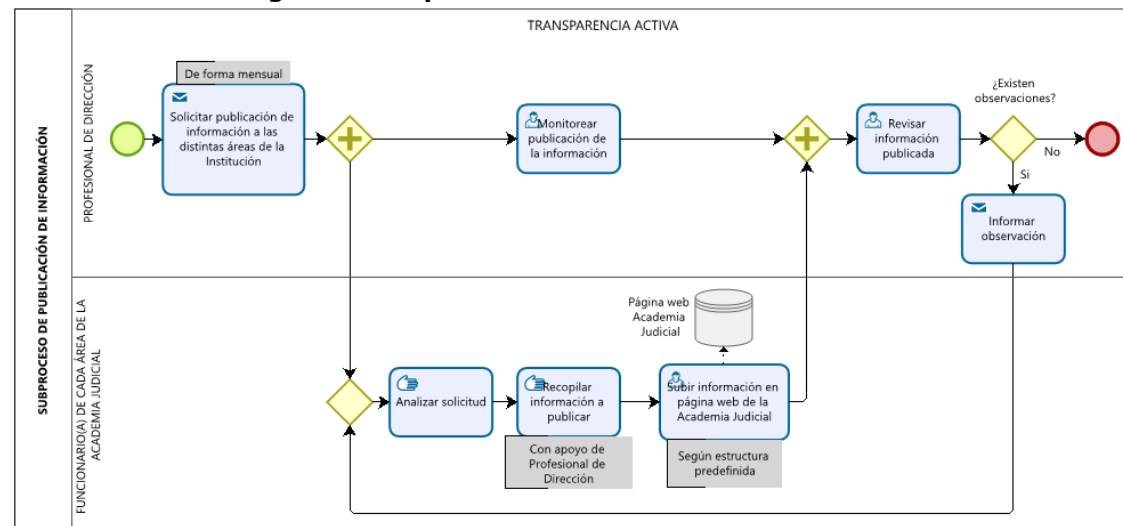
TRANSPARENCIA ACTIVA

SUBPROCESO DE PUBLICACIÓN DE INFORMACIÓN

PROFESIONAL DE DIRECCIÓN

De forma mensual

Solicitar publicación de información a las distintas áreas de la Institución

Monitorear publicación de la información

Revisar información publicada

¿Existen observaciones?

No

Si

Informar observación

FUNCIONARIO(A) DE CADA ÁREA DE LA ACADEMIA JUDICIAL

Página web Academia Judicial

Analizar solicitud

Recopilar información a publicar

Con apoyo de Profesional de Dirección

Subir información en página web de la Academia Judicial

Según estructura predefinida